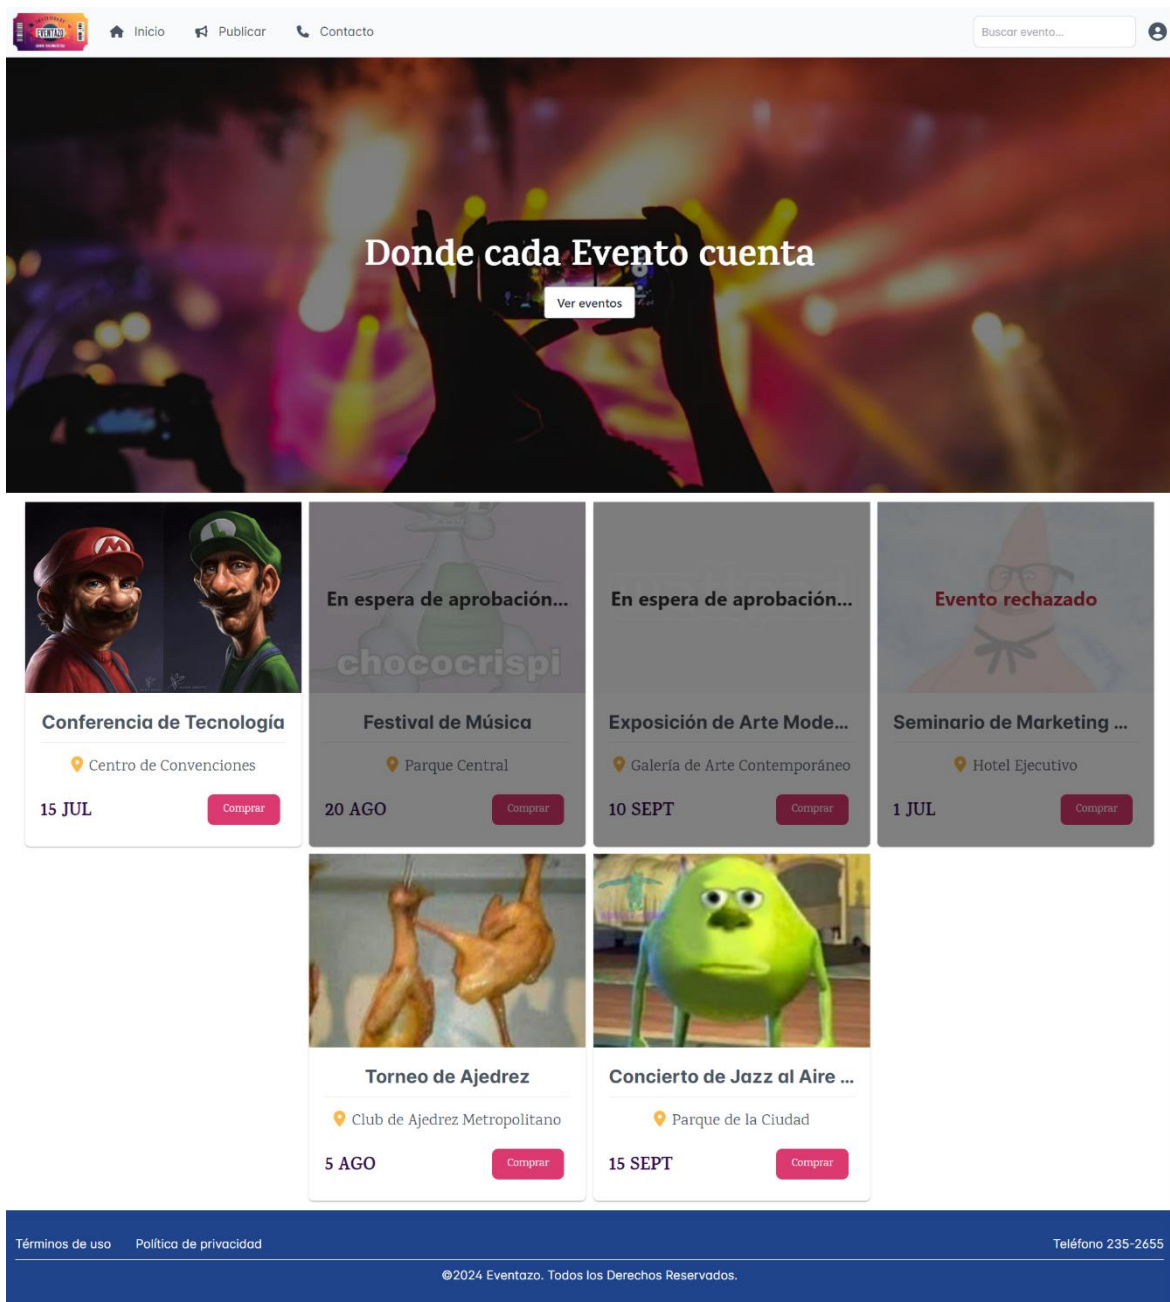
EVENTAZO

Inicio Publicar Contacto

Buscar evento...

Donde cada Evento cuenta

Ver eventos

Conferencia de Tecnología

Centro de Convenciones

15 JUL

Comprar

En espera de aprobación...

chococrispi

Festival de Música

Parque Central

20 AGO

Comprar

En espera de aprobación...

Exposición de Arte Mode...

Galería de Arte Contemporáneo

10 SEPT

Comprar

Evento rechazado

Seminario de Marketing ...

Hotel Ejecutivo

1 JUL

Comprar

Torneo de Ajedrez

Club de Ajedrez Metropolitano

5 AGO

Comprar

Concierto de Jazz al Aire ...

Parque de la Ciudad

15 SEPT

Comprar

Términos de uso Política de privacidad

Teléfono 235-2655

©2024 Eventazo. Todos los Derechos Reservados.